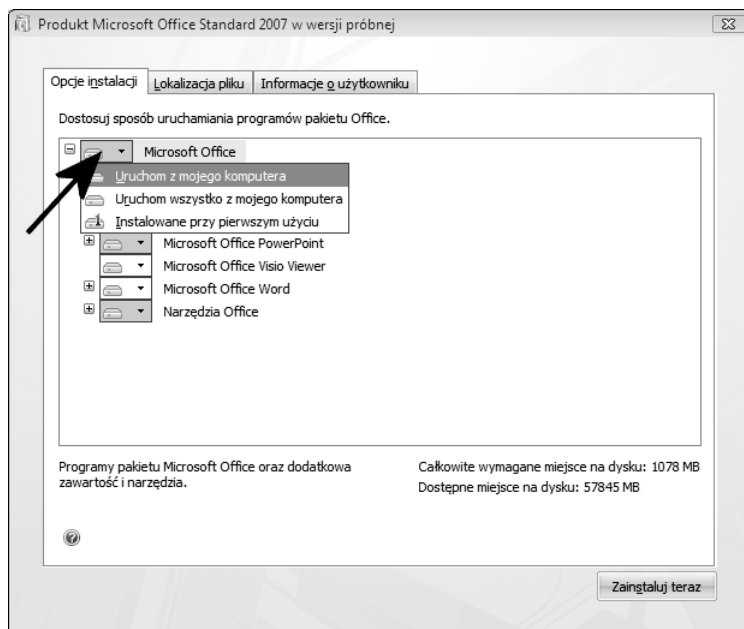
Produkt Microsoft Office Standard 2007 w wersji próbnej

Opcje instalacji | Lokalizacja pliku | Informacje o użytkowniku

Dostosuj sposób uruchamiania programów pakietu Office.

Microsoft Office

Uruchom z mojego komputera

Uruchom wszystko z mojego komputera

Instalowane przy pierwszym użyciu

Microsoft Office PowerPoint

Microsoft Office Visio Viewer

Microsoft Office Word

Narzędzia Office

Programy pakietu Microsoft Office oraz dodatkowa zawartość i narzędzia.

Całkowite wymagane miejsce na dysku: 1078 MB
Dostępne miejsce na dysku: 57845 MB

Zainstaluj teraz